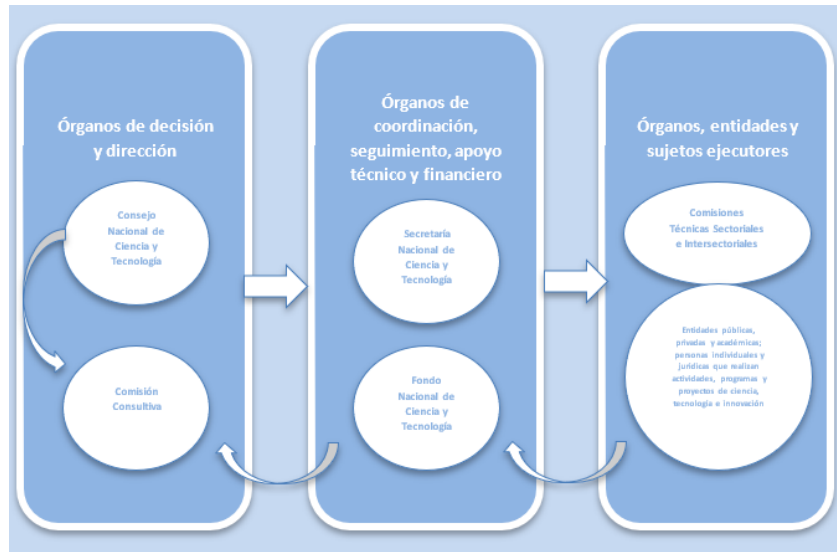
Órganos de decisión y dirección

Consejo Nacional de Ciencia y Tecnología

Comisión Consultiva

Órganos de coordinación, seguimiento, apoyo técnico y financiero

Secretaría Nacional de Ciencia y Tecnología

Fondo Nacional de Ciencia y Tecnología

Órganos, entidades y sujetos ejecutores

Comisiones Técnicas Sectoriales e Intersectoriales

Entidades públicas, privadas y académicas; personas individuales y jurídicas que realizan actividades, programas y proyectos de ciencia, tecnología e innovación